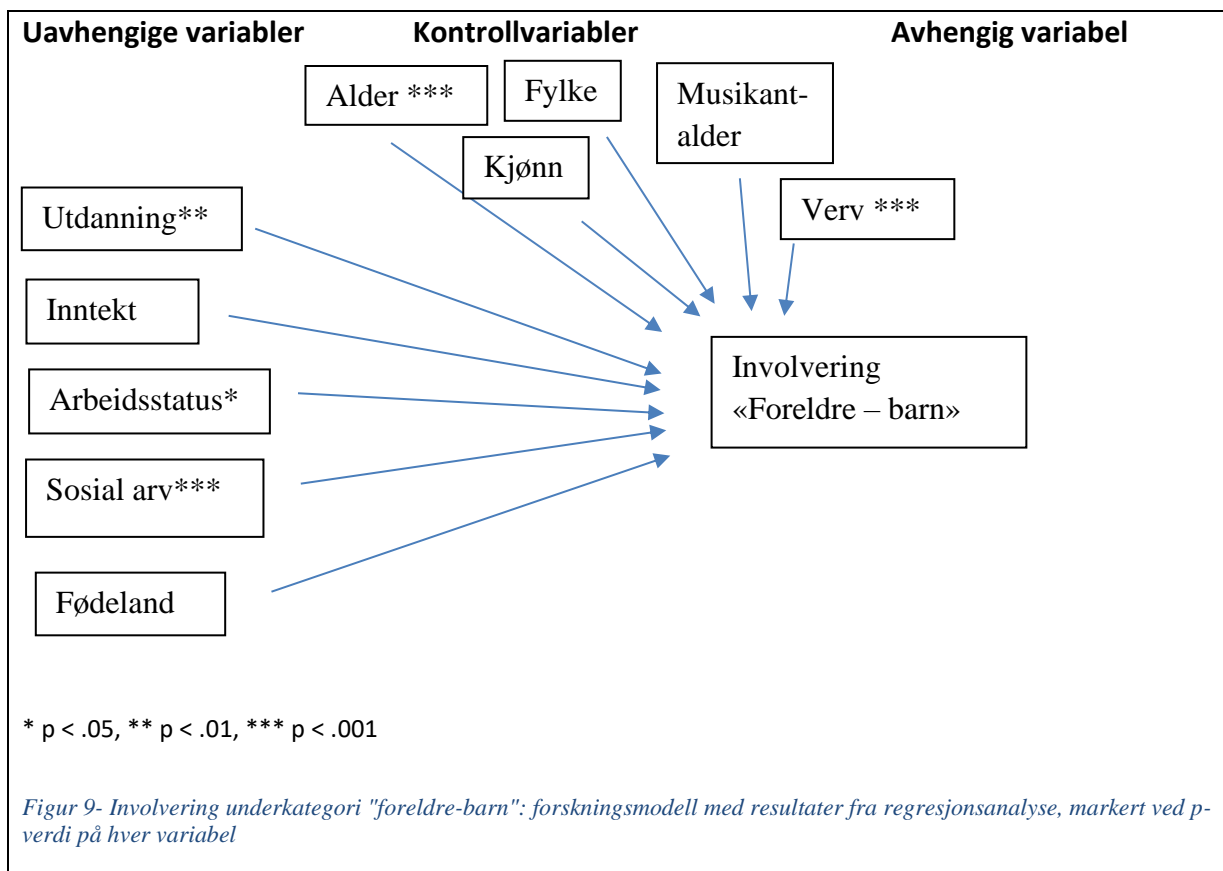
Uavhengige variabler

Kontrollvariabler

Avhengig variabel

Alder ***

Fylke

Musikantalder

Kjønn

Verv ***

Utdanning**

Inntekt

Arbeidsstatus*

Sosial arv***

Fødeland

Involvering «Foreldre – barn»

* p < .05, ** p < .01, *** p < .001

Figur 9- Involvering underkategori "foreldre-barn": forskningsmodell med resultater fra regresjonsanalyse, markert ved p-verdi på hver variabel